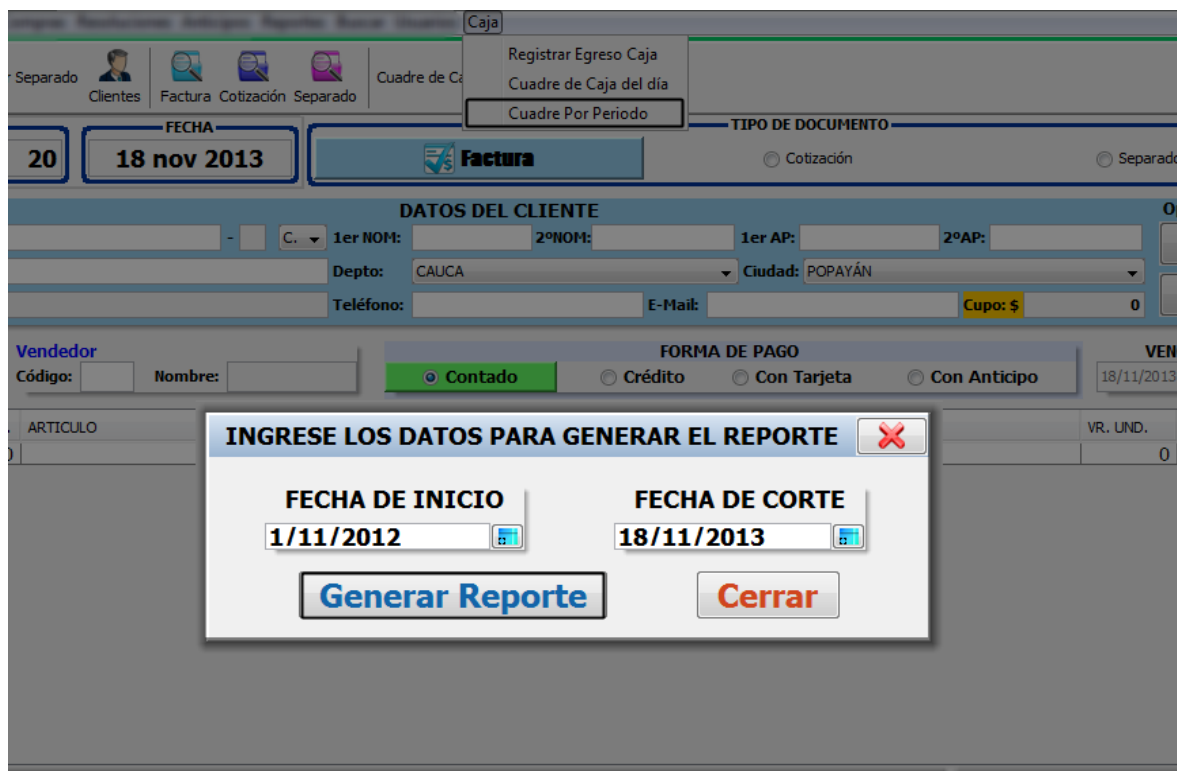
Compras Resoluciones Anticipos Reportes Buscar Usuarios Caja

Registrar Egreso Caja
Cuadre de Caja del día
Cuadre Por Periodo

Separado Clientes Factura Cotización Separado Cuadre de Ca

FECHA
20
18 nov 2013

TIPO DE DOCUMENTO
Factura
Cotización
Separado

DATOS DEL CLIENTE
C. 1er NOM: 2ºNOM: 1er AP: 2ºAP:
Depto: CAUCA Ciudad: POPAYÁN
Teléfono: E-Mail: Cupo: $ 0

Vendedor
Código: Nombre:

FORMA DE PAGO
Contado Crédito Con Tarjeta Con Anticipo

VEN
18/11/2013

ARTICULO
VR. UND.
0

INGRESE LOS DATOS PARA GENERAR EL REPORTE
FECHA DE INICIO
1/11/2012
FECHA DE CORTE
18/11/2013
Generar Reporte
Cerrar